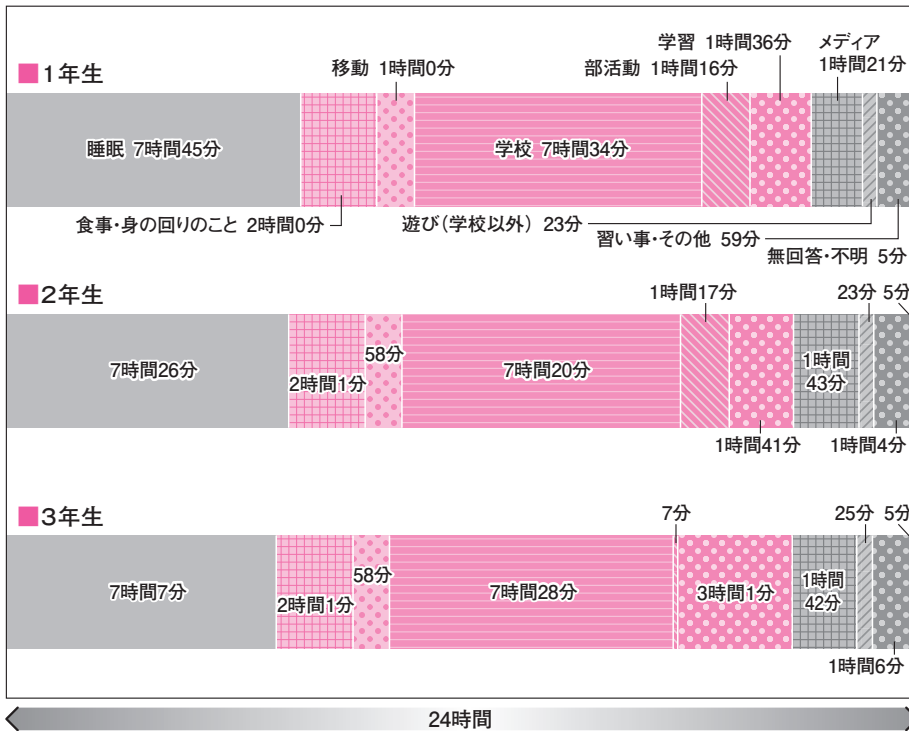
■1年生

移動 1時間0分
部活動 1時間16分
学習 1時間36分
メディア 1時間21分

睡眠 7時間45分
学校 7時間34分

食事・身の回りのこと 2時間0分
遊び（学校以外） 23分
習い事・その他 59分
無回答・不明 5分

■2年生

1時間17分
23分
5分

7時間26分
2時間1分
58分
7時間20分
1時間 43分

1時間41分
1時間4分

■3年生

7分
25分
5分

7時間7分
2時間1分
58分
7時間28分
3時間1分
1時間 42分

1時間6分

24時間